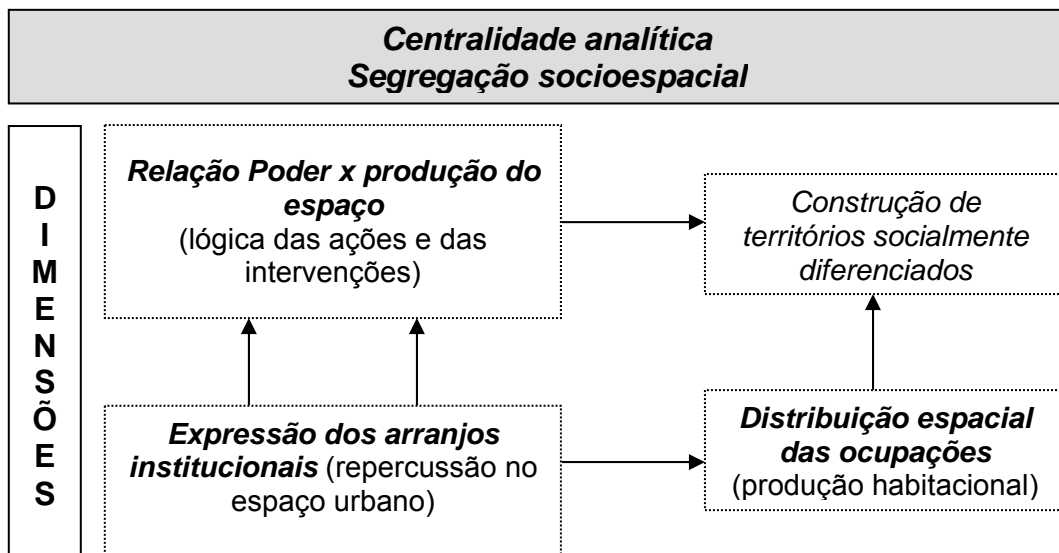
Centralidade analítica
Segregação socioespacial

DIMENSÕES

Relação Poder x produção do espaço
(lógica das ações e das intervenções)

Construção de territórios socialmente diferenciados

Expressão dos arranjos institucionais (repercussão no espaço urbano)

Distribuição espacial das ocupações
(produção habitacional)